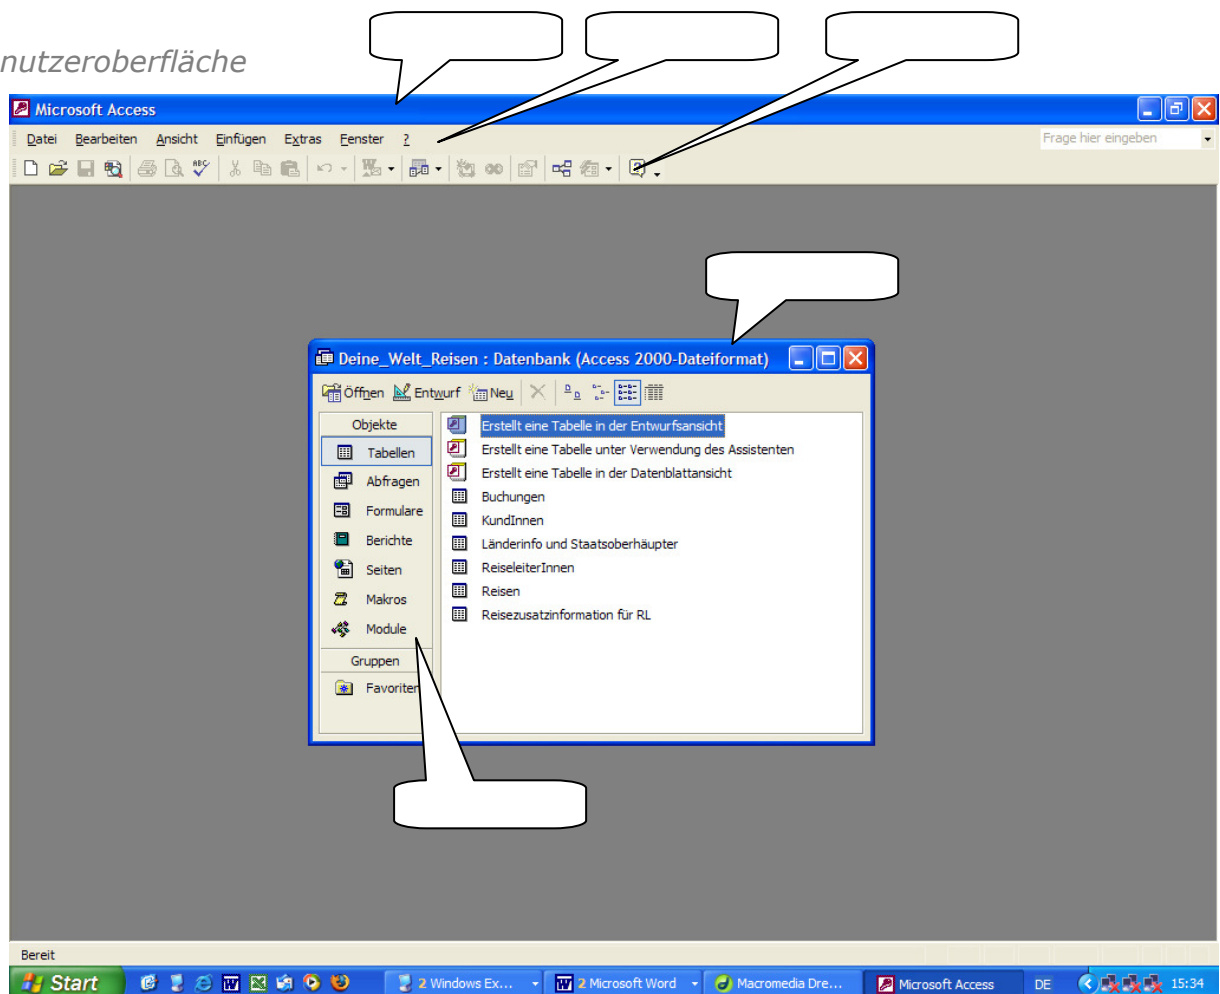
nutzeroberfläche

Microsoft Access

Datei Bearbeiten Ansicht Einfügen Extras Fenster ?

Frage hier eingeben

Deine_Welt_Reisen : Datenbank (Access 2000-Dateiformat)

Öffnen Entwurf Neu

Objekte
Tabellen
Abfragen
Formulare
Berichte
Seiten
Makros
Module
Gruppen
Favoriten

Erstellt eine Tabelle in der Entwurfsansicht
Erstellt eine Tabelle unter Verwendung des Assistenten
Erstellt eine Tabelle in der Datenblattansicht
Buchungen
KundInnen
Länderinfo und Staatsoberhäupter
ReiseleiterInnen
Reisen
Reisezusatzinformation für RL

Bereit

Start
2 Windows Ex...
2 Microsoft Word
Macromedia Dre...
Microsoft Access
DE
15:34